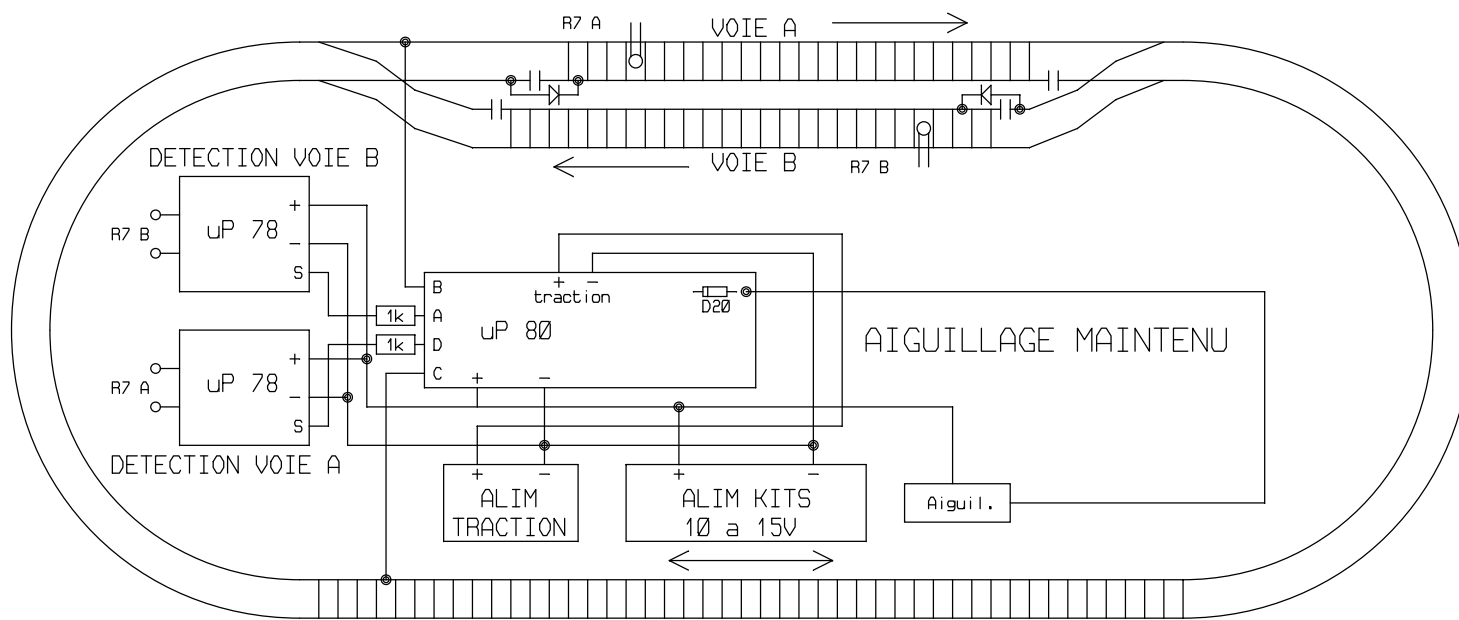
R7 A
VOIE A
VOIE B
R7 B
DETECTION VOIE B
R7 B
uP 78
+
_
S
B
A
D
C
1k
1k
+ −
traction
D20
uP 80
+ −
AIGUILLAGE MAINTENU
R7 A
uP 78
+
_
S
DETECTION VOIE A
+ −
ALIM TRACTION
+ −
ALIM KITS
10 a 15V
Aiguil.